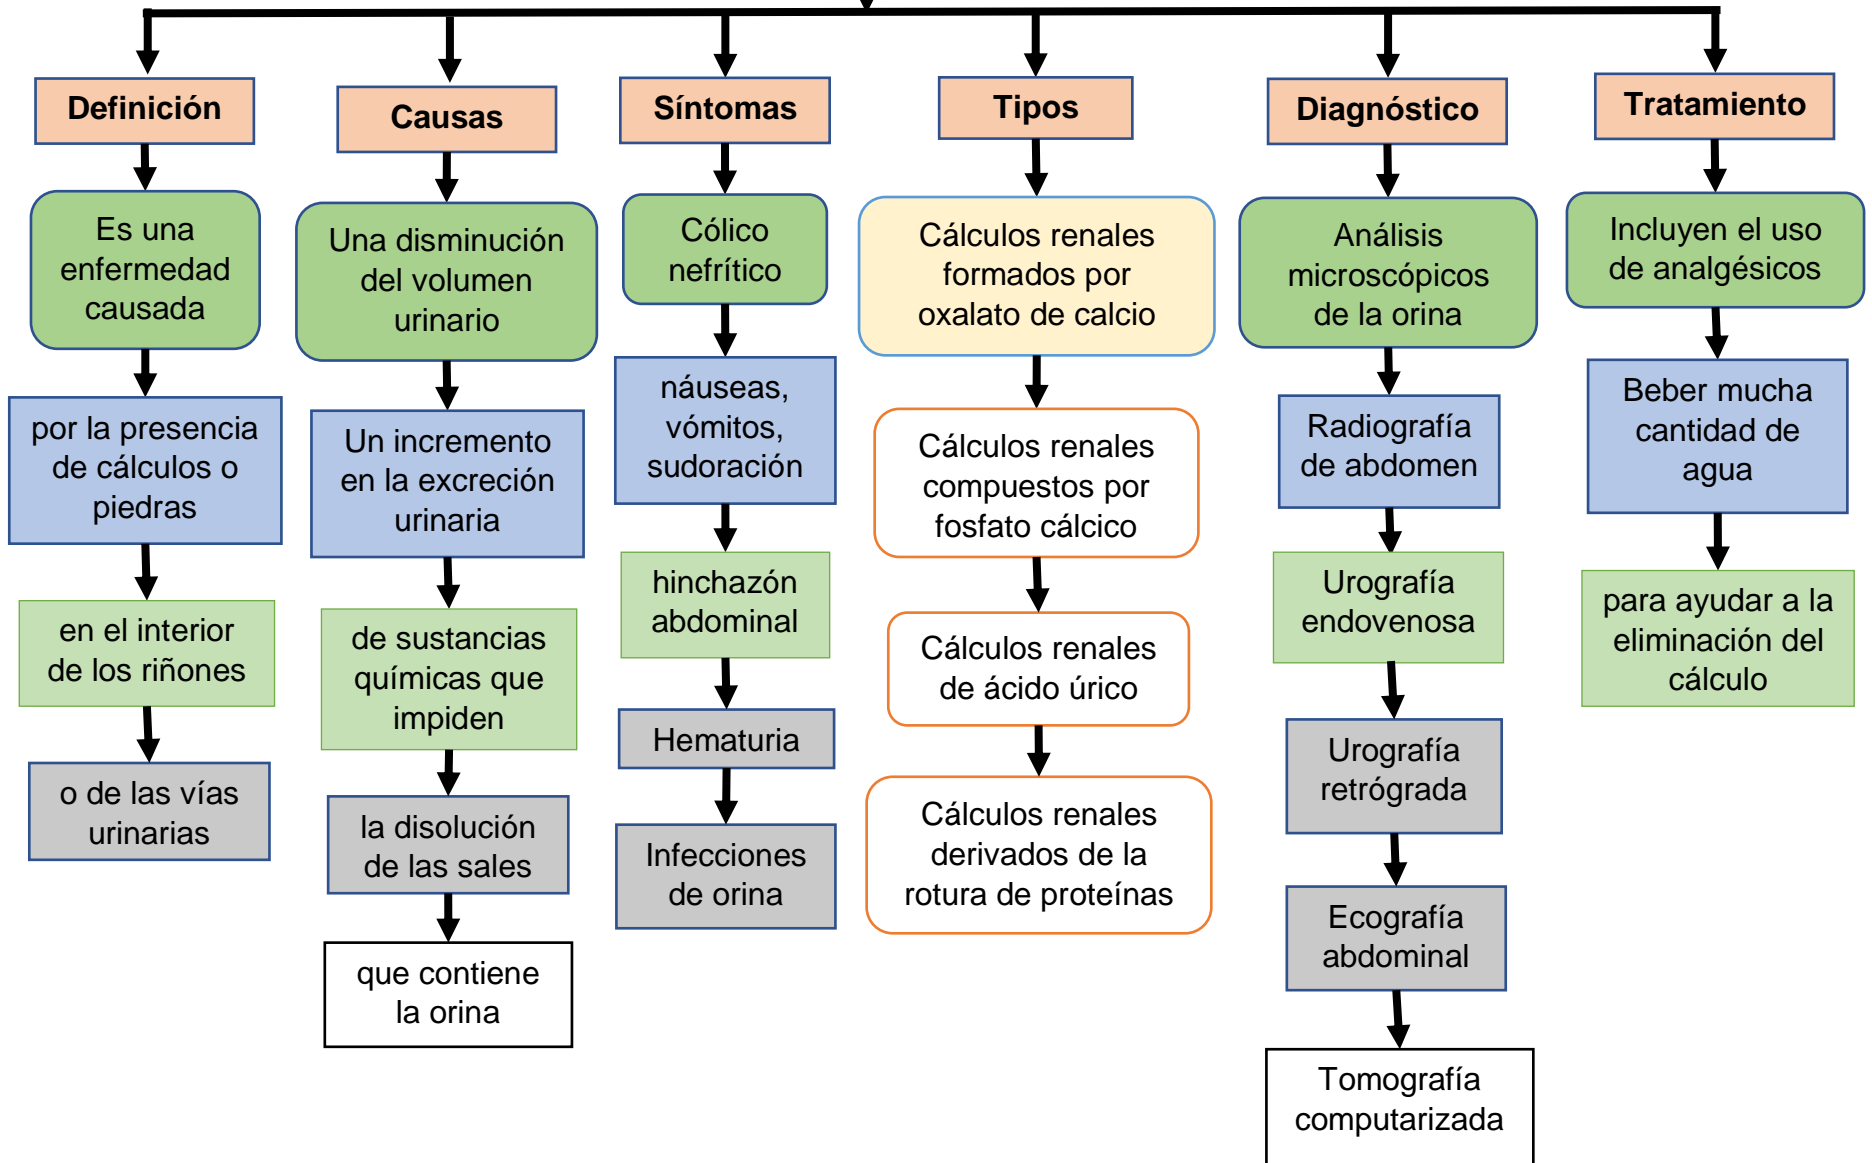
Definición

Es una enfermedad causada

por la presencia de cálculos o piedras

en el interior de los riñones

o de las vías urinarias

Causas

Una disminución del volumen urinario

Un incremento en la excreción urinaria

de sustancias químicas que impiden

la disolución de las sales

que contiene la orina

Síntomas

Cólico nefrítico

náuseas, vómitos, sudoración

hinchazón abdominal

Hematuria

Infecciones de orina

Tipos

Cálculos renales formados por oxalato de calcio

Cálculos renales compuestos por fosfato cálcico

Cálculos renales de ácido úrico

Cálculos renales derivados de la rotura de proteínas

Diagnóstico

Análisis microscópicos de la orina

Radiografía de abdomen

Urografía endovenosa

Urografía retrógrada

Ecografía abdominal

Tomografía computarizada

Tratamiento

Incluyen el uso de analgésicos

Beber mucha cantidad de agua

para ayudar a la eliminación del cálculo